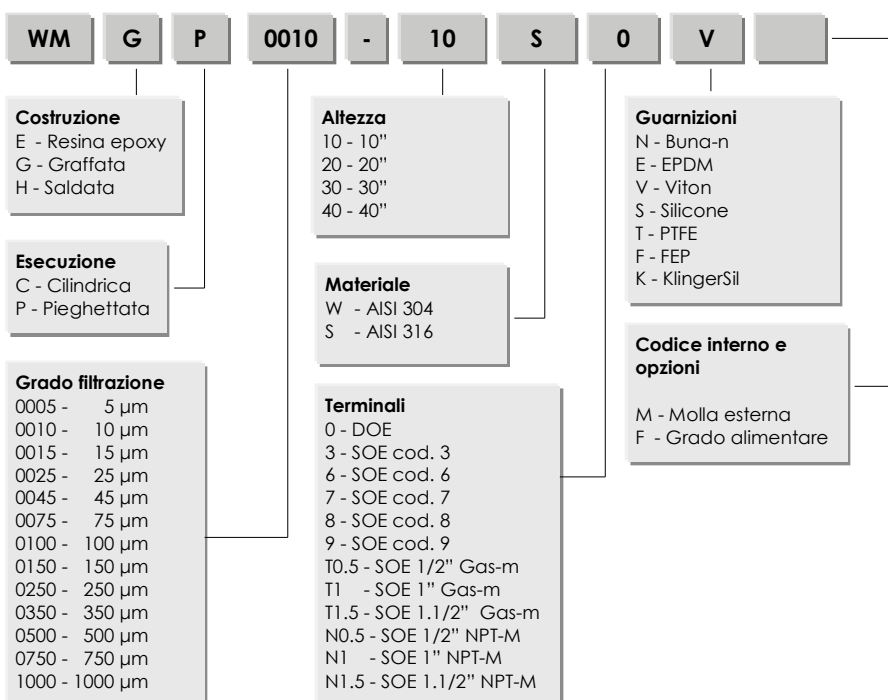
WM G P 0010 - 10 S 0 V

Costruzione
E - Resina epoxy
G - Graffata
H - Saldata

Esecuzione
C - Cilindrica
P - Pieghettata

Grado filtrazione
0005 - 5 µm
0010 - 10 µm
0015 - 15 µm
0025 - 25 µm
0045 - 45 µm
0075 - 75 µm
0100 - 100 µm
0150 - 150 µm
0250 - 250 µm
0350 - 350 µm
0500 - 500 µm
0750 - 750 µm
1000 - 1000 µm

Altezza
10 - 10"
20 - 20"
30 - 30"
40 - 40"

Materiale
W - AISI 304
S - AISI 316

Terminali
0 - DOE
3 - SOE cod. 3
6 - SOE cod. 6
7 - SOE cod. 7
8 - SOE cod. 8
9 - SOE cod. 9
T0.5 - SOE 1/2" Gas-m
T1 - SOE 1" Gas-m
T1.5 - SOE 1.1/2" Gas-m
N0.5 - SOE 1/2" NPT-M
N1 - SOE 1" NPT-M
N1.5 - SOE 1.1/2" NPT-M

Guarnizioni
N - Buna-n
E - EPDM
V - Viton
S - Silicone
T - PTFE
F - FEP
K - KlingerSil

Codice interno e opzioni
M - Molla esterna
F - Grado alimentare